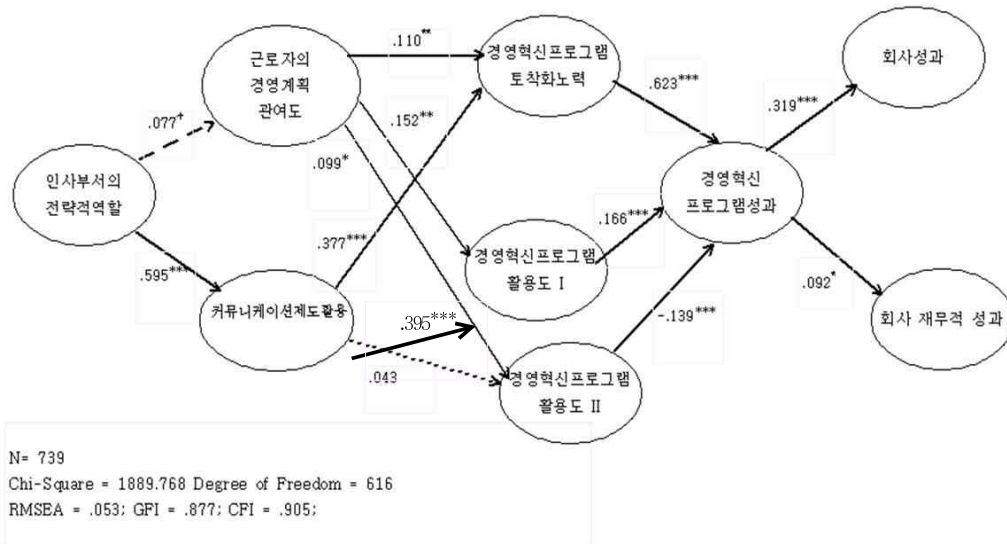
근로자의 경영계획 관여도

.110**

경영혁신프로그램 토착화노력

회사성과

.077+

.152**

.623***

.319***

인사부서의 전략적역할

.099*

경영혁신 프로그램성과

.377***

.166***

경영혁신프로그램 활용도 I

.595***

.092*

커뮤니케이션제도활용

.395***

-.139***

회사 재무적 성과

.043

경영혁신프로그램 활용도 II

N= 739
Chi-Square = 1889.768 Degree of Freedom = 616
RMSEA = .053; GFI = .877; CFI = .905;